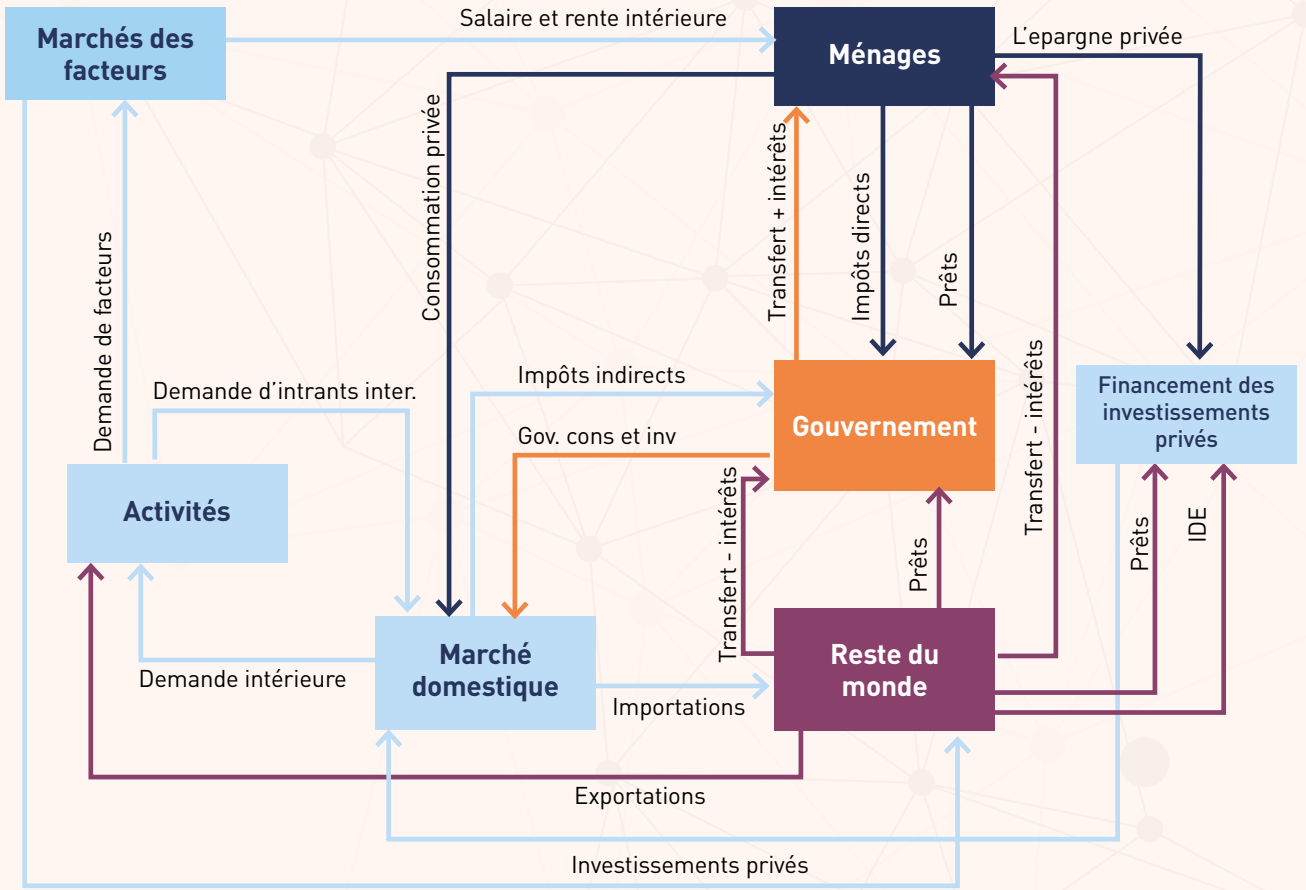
Marchés des facteurs

Salaire et rente intérieure

Ménages

L'epargne privée

Consommation privée

Transfert + intérêts

Impôts directs

Prêts

Demande de facteurs

Demande d'intrants inter.

Impôts indirects

Gouvernement

Transfert - intérêts

Financement des investissements privés

Gov. cons et inv

Activités

Transfert - intérêts

Prêts

Prêts

IDE

Marché domestique

Reste du monde

Demande intérieure

Importations

Exportations

Investissements privés